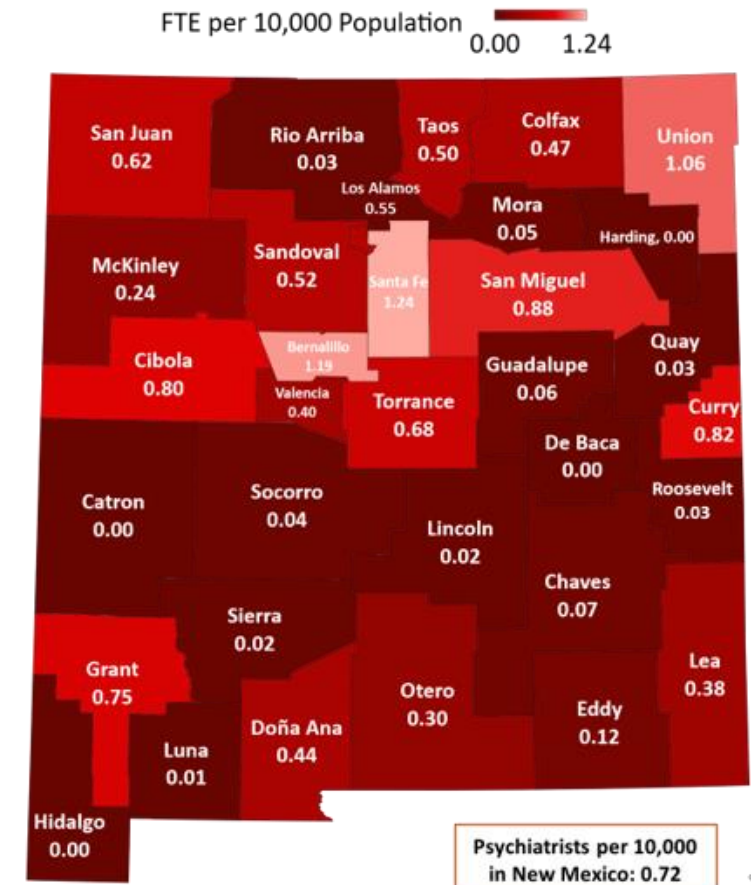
FTE per 10,000 Population
0.00 1.24

San Juan
0.62

Rio Arriba
0.03

Taos
0.50

Colfax
0.47

Union
1.06

Los Alamos
0.55

Mora
0.05

Harding, 0.00

McKinley
0.24

Sandoval
0.52

Santa Fe
1.24

San Miguel
0.88

Bernalillo
1.19

Quay
0.03

Cibola
0.80

Valencia
0.40

Torrance
0.68

Guadalupe
0.06

Curry
0.82

De Baca
0.00

Roosevelt
0.03

Catron
0.00

Socorro
0.04

Lincoln
0.02

Chaves
0.07

Sierra
0.02

Grant
0.75

Otero
0.30

Lea
0.38

Eddy
0.12

Luna
0.01

Doña Ana
0.44

Hidalgo
0.00

Psychiatrists per 10,000 in New Mexico: 0.72